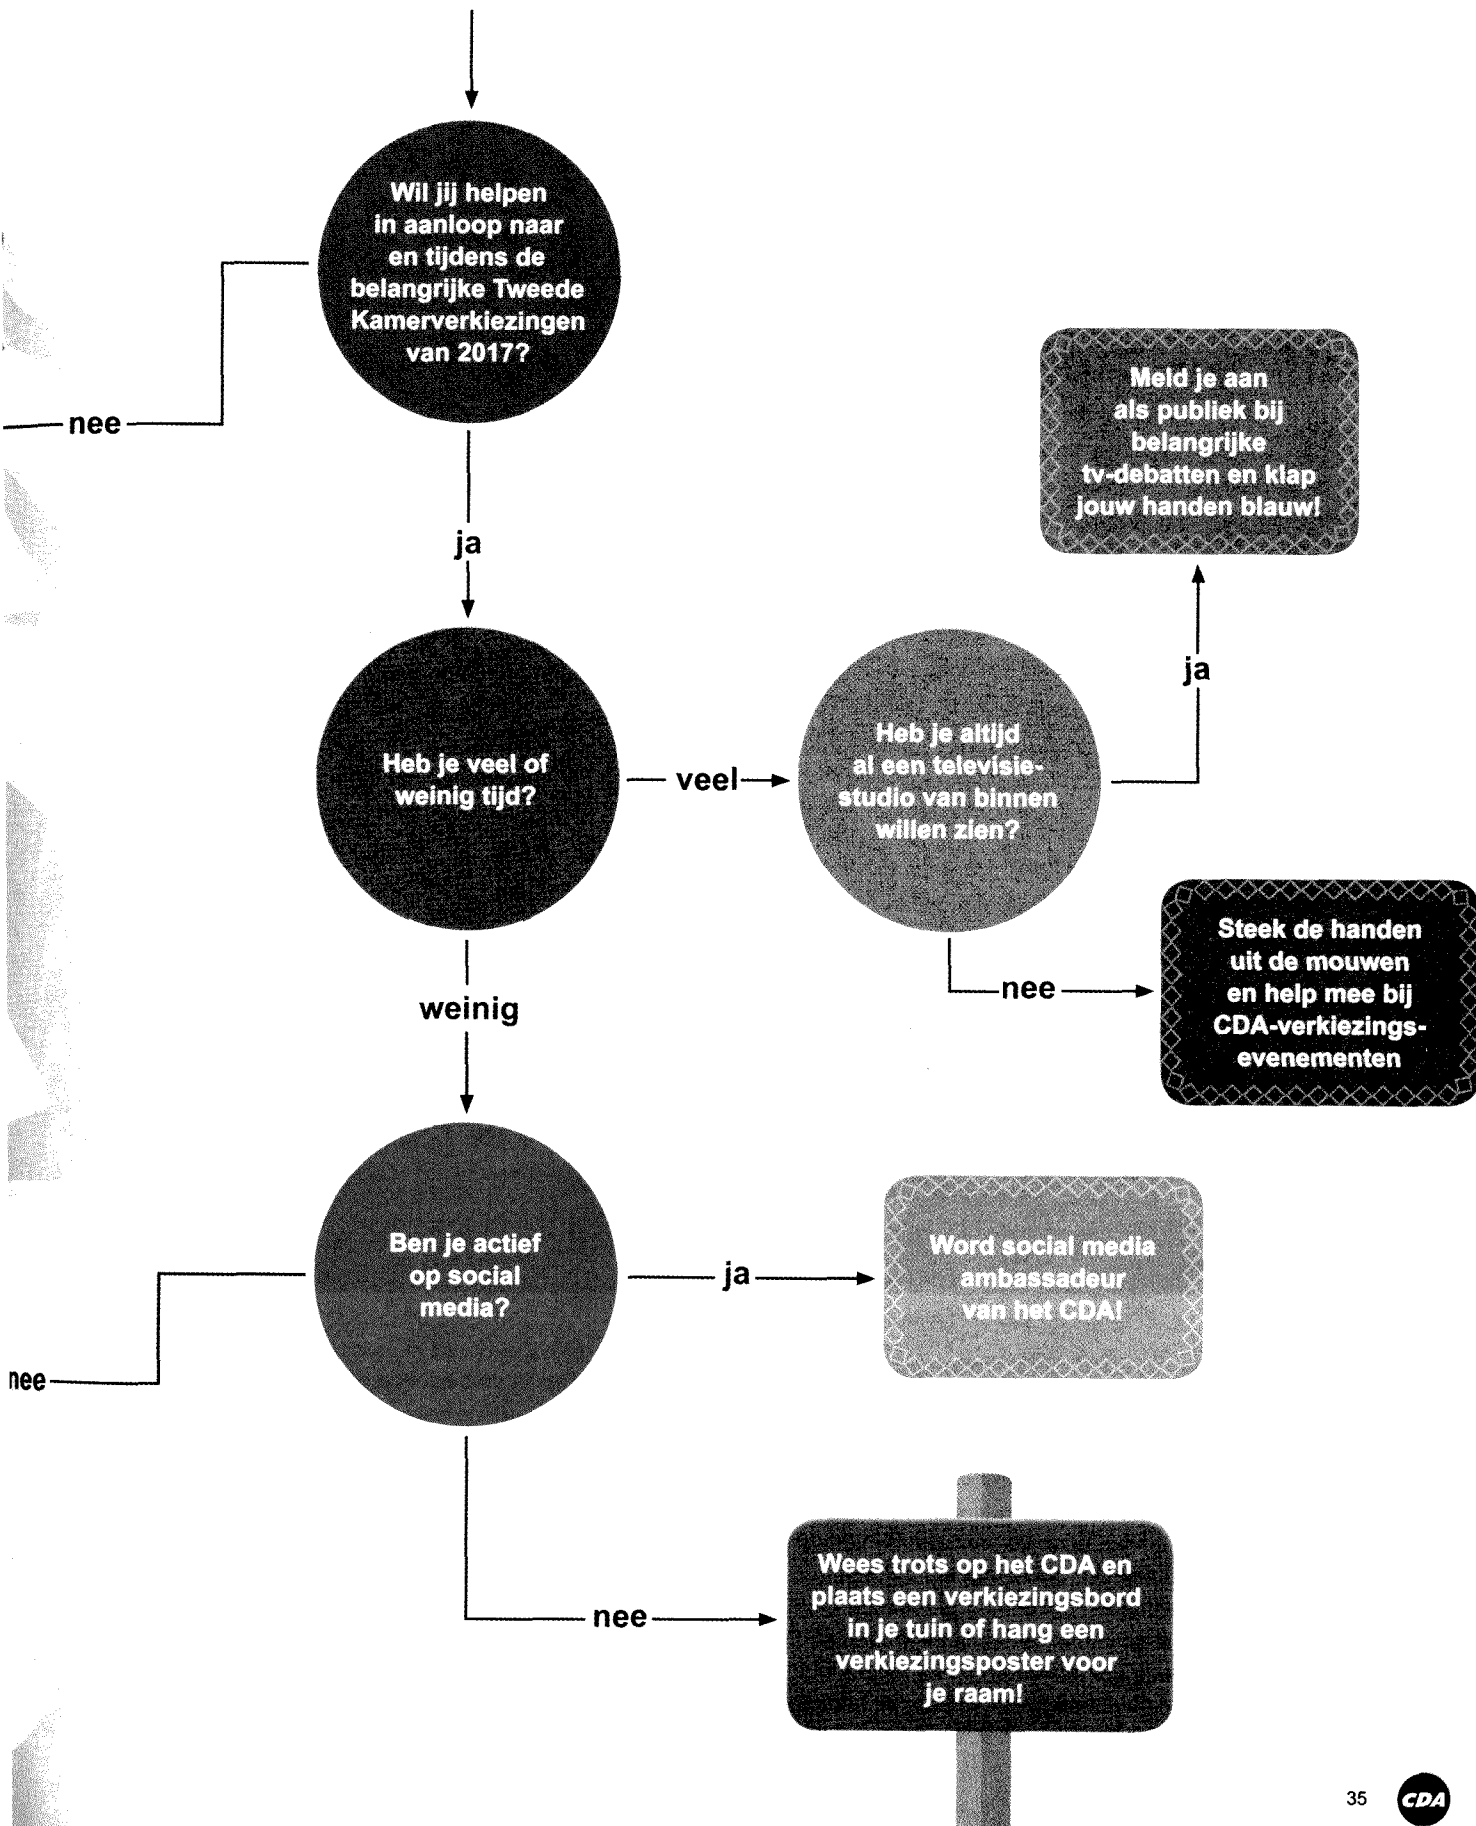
Wil jij helpen in aanloop naar en tijdens de belangrijke Tweede Kamerverkiezingen van 2017?

nee

ja

Heb je veel of weinig tijd?

veel

Heb je altijd al een televisiestudio van binnen willen zien?

ja

Meld je aan als publiek bij belangrijke tv-debatten en klap jouw handen blauw!

nee

Steek de handen uit de mouwen en help mee bij CDA-verkiezingsevenementen

weinig

Ben je actief op social media?

ja

Word social media ambassadeur van het CDA!

nee

nee

Wees trots op het CDA en plaats een verkiezingsbord in je tuin of hang een verkiezingsposter voor je raam!

35

CDA